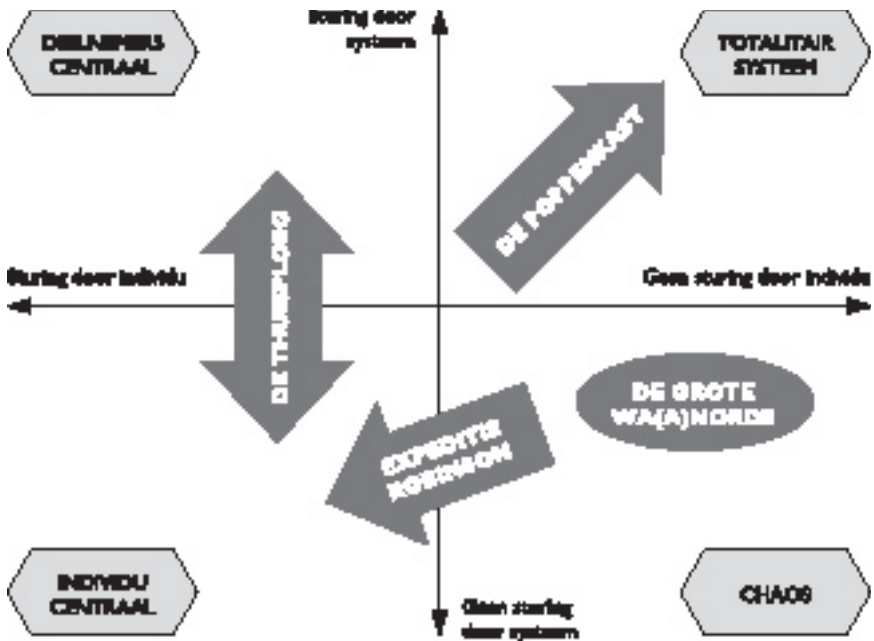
DEELNEMERS CENTRAAL

Sturing door systeem

TOTALITAIR SYSTEEM

DE POPPENKAST

DE THUISPLOEG

Sturing door individu

Geen sturing door individu

DE GROTE WA(A)NORDE

EXPEDITIE ROBINSON

INDIVIDU CENTRAAL

Geen sturing door systeem

CHAOS